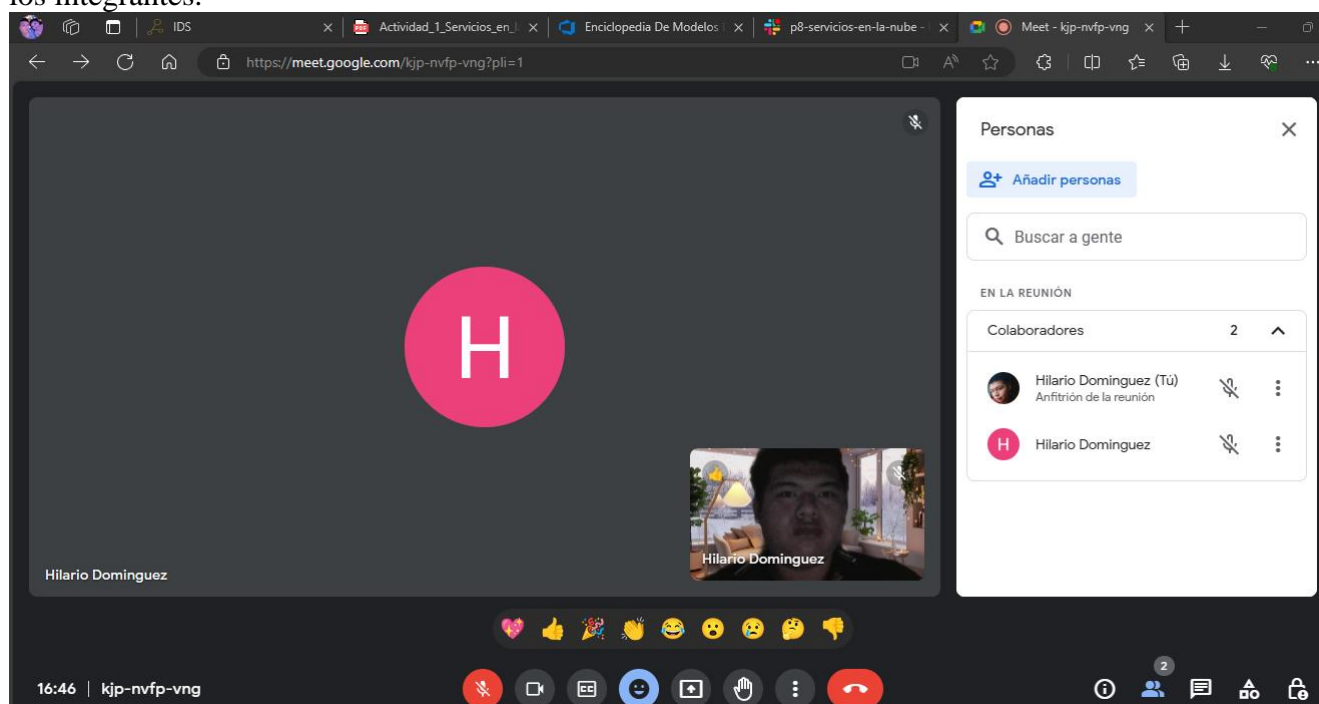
los integrantes.

IDS
Actividad_1_Servicios_en_l
Enciclopedia De Modelos
p8-servicios-en-la-nube -
Meet - kjp-nvfp-vng

https://meet.google.com/kjp-nvfp-vng?pli=1

H

Hilario Dominguez

Hilario Dominguez

Personas

Añadir personas

Buscar a gente

EN LA REUNIÓN

Colaboradores 2

Hilario Dominguez (Tú)
Anfitrión de la reunión

H Hilario Dominguez

16:46 | kjp-nvfp-vng

2